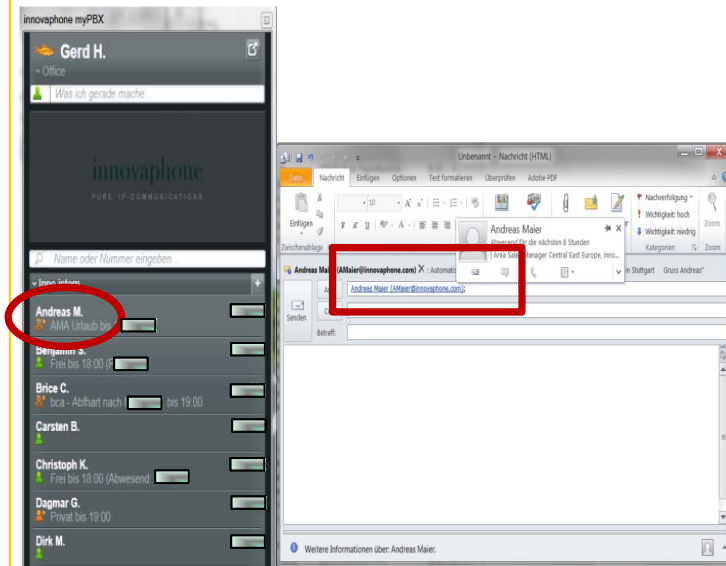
innovaphone myPBX

Gerd H.
Office
Was ich gerade mache...

innovaphone
PURE IP-COMMUNICATIONS

Name oder Nummer eingeben...

Inno intern

Andreas M.
AMA Urlaub bis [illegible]

Benjamin S.
Frei bis 18:00 (F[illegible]

Brice C.
bca - Abfhart nach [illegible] bis 19:00

Carsten B.

Christoph K.
Frei bis 18:00 (Abwesend: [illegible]

Dagmar G.
Privat bis 19:00

Dirk M.

Unbenannt - Nachricht (HTML)

Datei | Nachricht | Einfügen | Optionen | Text formatieren | Überprüfen | Adobe PDF

Einfügen
Zwischenablage

Andreas Maier
Abwesend für die nächsten 8 Stunden
Area Sales Manager Central East Europe, inno...

Nachverfolgung
Wichtigkeit: hoch
Wichtigkeit: niedrig
Kategorien
Zoom
Zoom

Andreas Maier (AMaier@innovaphone.com) : Automatic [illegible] in Stuttgart Gruss Andreas"

Senden
An...
Cc...
Betreff:

Andreas Maier (AMaier@innovaphone.com);

Weitere Informationen über: Andreas Maier.